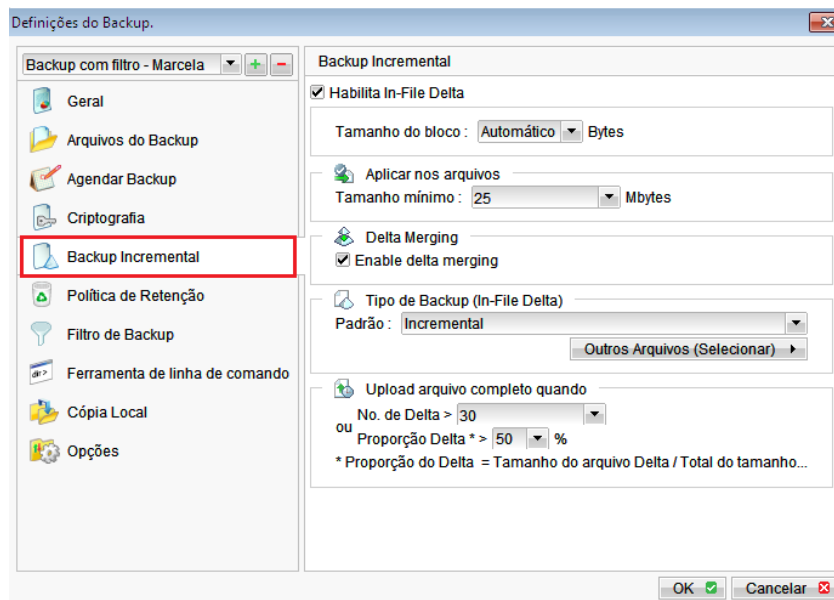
Definições do Backup.

Backup com filtro - Marcela

Geral
Arquivos do Backup
Agendar Backup
Criptografia
Backup Incremental
Política de Retenção
Filtro de Backup
Ferramenta de linha de comando
Cópia Local
Opções

Backup Incremental

Habilita In-File Delta

Tamanho do bloco : Automático Bytes

Aplicar nos arquivos
Tamanho mínimo : 25 Mbytes

Delta Merging
Enable delta merging

Tipo de Backup (In-File Delta)
Padrão : Incremental
Outros Arquivos (Selecionar)

Upload arquivo completo quando
No. de Delta > 30
ou
Proporção Delta * > 50 %
* Proporção do Delta = Tamanho do arquivo Delta / Total do tamanho...

OK
Cancelar